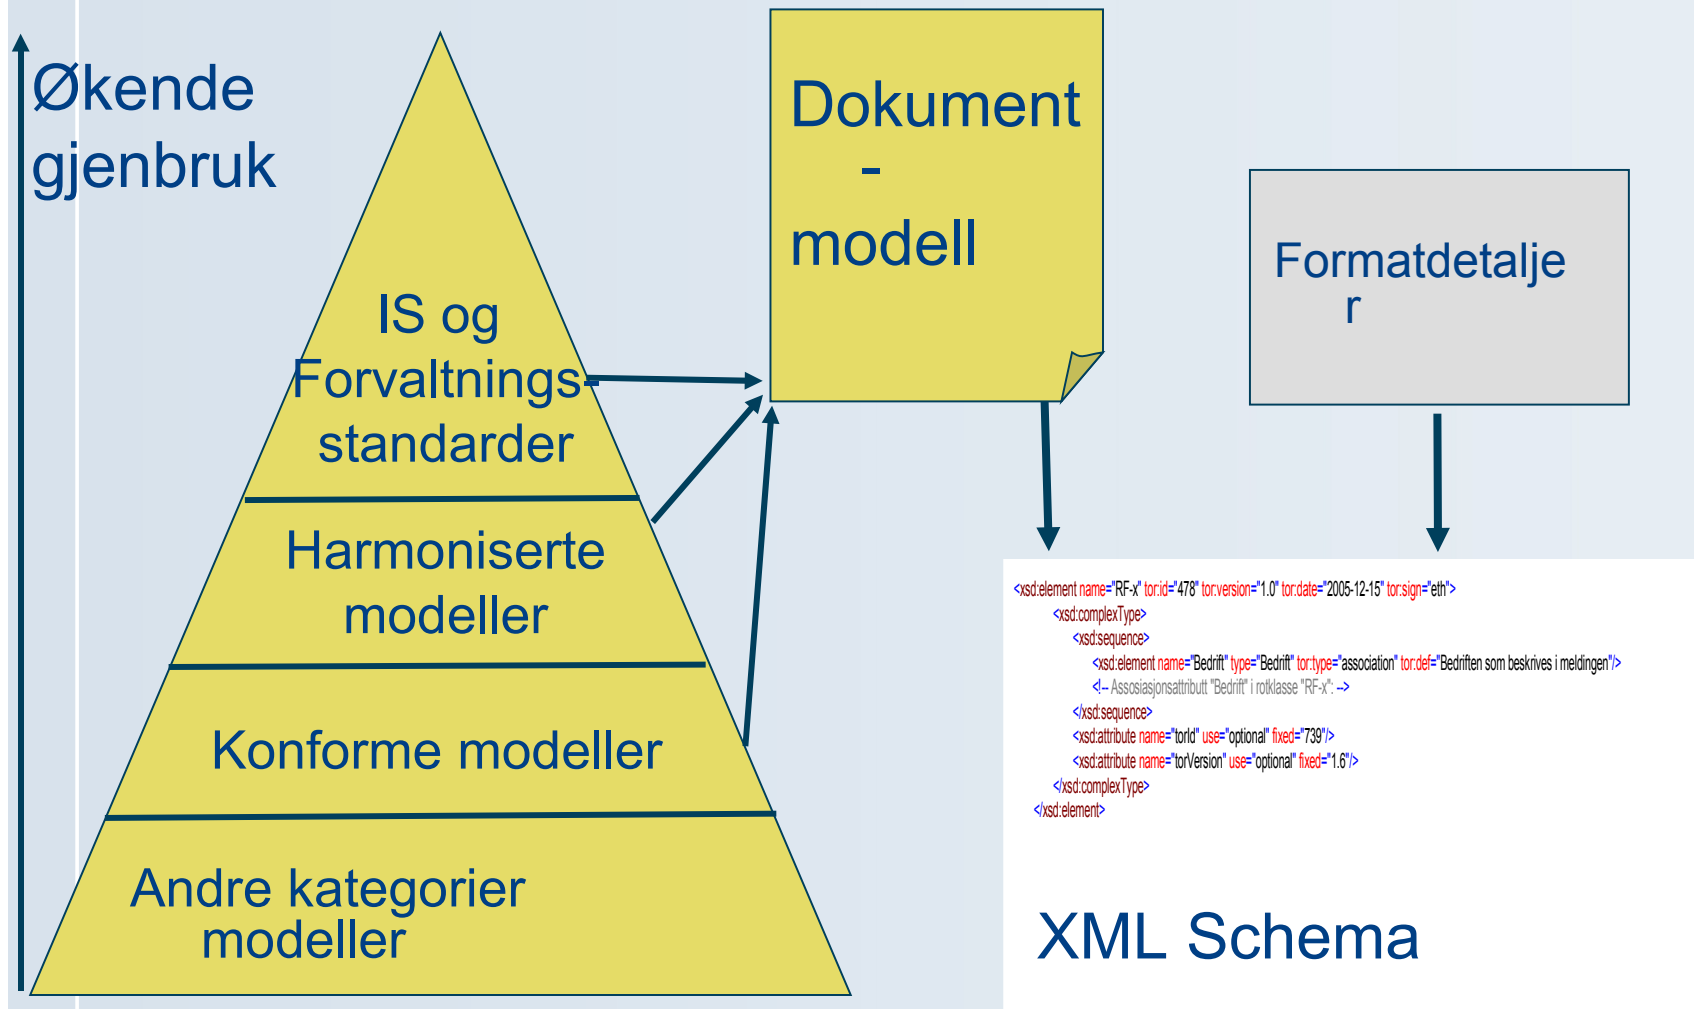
Økende gjenbruk

IS og Forvaltnings-standarder

Harmoniserte modeller

Konforme modeller

Andre kategorier modeller

Dokument - modell

Formatdetalje r

<xsd:element name="RF-x" tor:id="478" tor:version="1.0" tor:date="2005-12-15" tor:sign="eth">
<xsd:complexType>
<xsd:sequence>
<xsd:element name="Bedrift" type="Bedrift" tor:type="association" tor:def="Bedriften som beskrives i meldingen"/>
<!-- Assosiasjonsattributt "Bedrift" i rotklasse "RF-x": -->
</xsd:sequence>
<xsd:attribute name="torId" use="optional" fixed="739"/>
<xsd:attribute name="torVersion" use="optional" fixed="1.6"/>
</xsd:complexType>
</xsd:element>

XML Schema